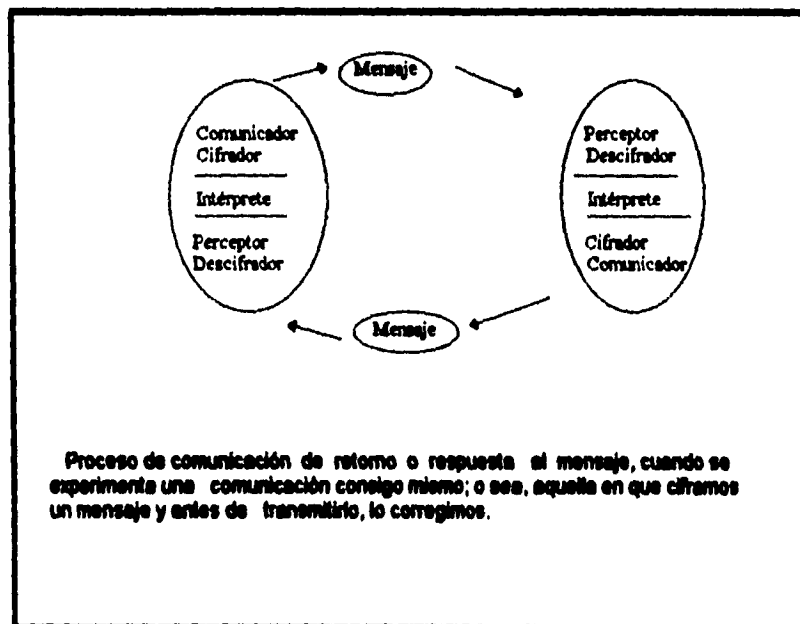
Mensaje

Comunicador
Cifrador

Intérprete

Perceptor
Descifrador

Perceptor
Descifrador

Intérprete

Cifrador
Comunicador

Mensaje

Proceso de comunicación de retorno o respuesta al mensaje, cuando se experimenta una comunicación consigo mismo; o sea, aquella en que ciframos un mensaje y antes de transmitirlo, lo corregimos.